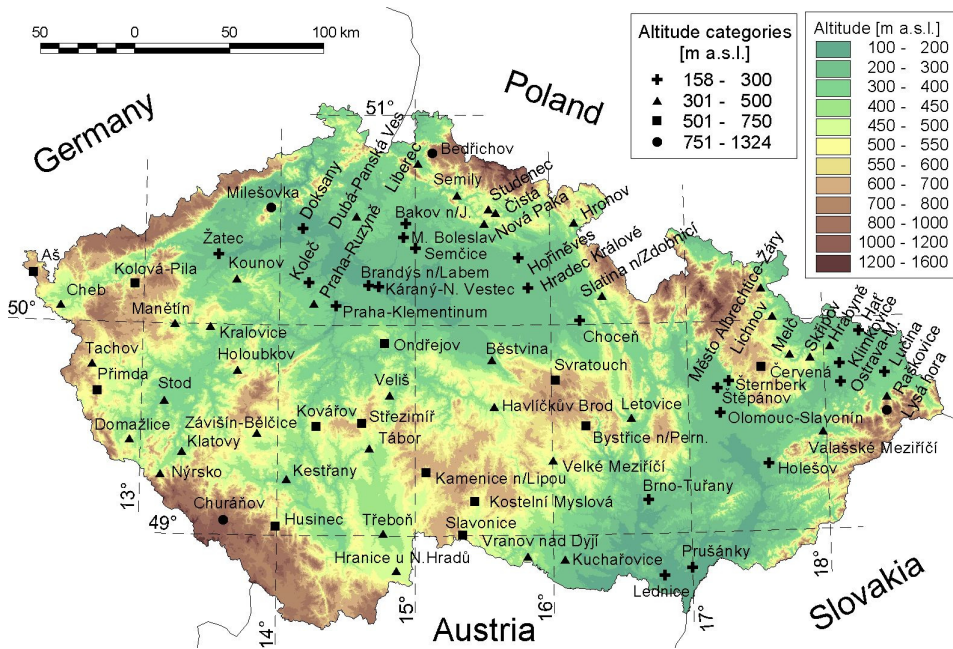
50 0 50 100 km

Altitude categories [m a.s.l.]
158 - 300
301 - 500
501 - 750
751 - 1324

Altitude [m a.s.l.]
100 - 200
200 - 300
300 - 400
400 - 450
450 - 500
500 - 550
550 - 600
600 - 700
700 - 800
800 - 1000
1000 - 1200
1200 - 1600

Germany
Poland
Austria
Slovakia

51°
50°
49°
13°
14°
15°
16°
17°
18°

Bedřichov
Liberec
Dubá-Panská Ves
Doksany
Milešovka
Semily
Studenec
Čistá
Nová Paka
Hronov
Bakov n/J.
M. Boleslav
Semčice
Hořiněves
Hradec Králové
Slatina n/Zdobnicí
Žatec
Kounov
Koleč
Praha-Ruzyně
Aš
Kolová-Pila
Cheb
Manětín
Brandýs n/Labem
Káraný-N. Vestec
Praha-Klementinum
Kralovice
Choceň
Město Albrechtice-Žáry
Lichnov
Mořkov
Skřipov
Hrabyně
Hať
Klimkovice
Ostrava-M.
Lučina
Raškovice
Lysá hora
Červená
Šternberk
Štěpánov
Olomouc-Slavonín
Tachov
Holoubkov
Ondřejov
Běstvina
Svratouch
Přimda
Stod
Veliš
Havlíčkův Brod
Letovice
Domažlice
Závišín-Bělčice
Kovářov
Střezimíř
Tábor
Bystřice n/Pern.
Klatovy
Valašské Meziříčí
Nýrsko
Kestřany
Kamenice n/Lipou
Velké Meziříčí
Holešov
Kostelní Myslová
Brno-Tuřany
Churáňov
Husinec
Třeboň
Slavonice
Vranov nad Dyjí
Kuchařovice
Prušánky
Hranice u N.Hradů
Lednice